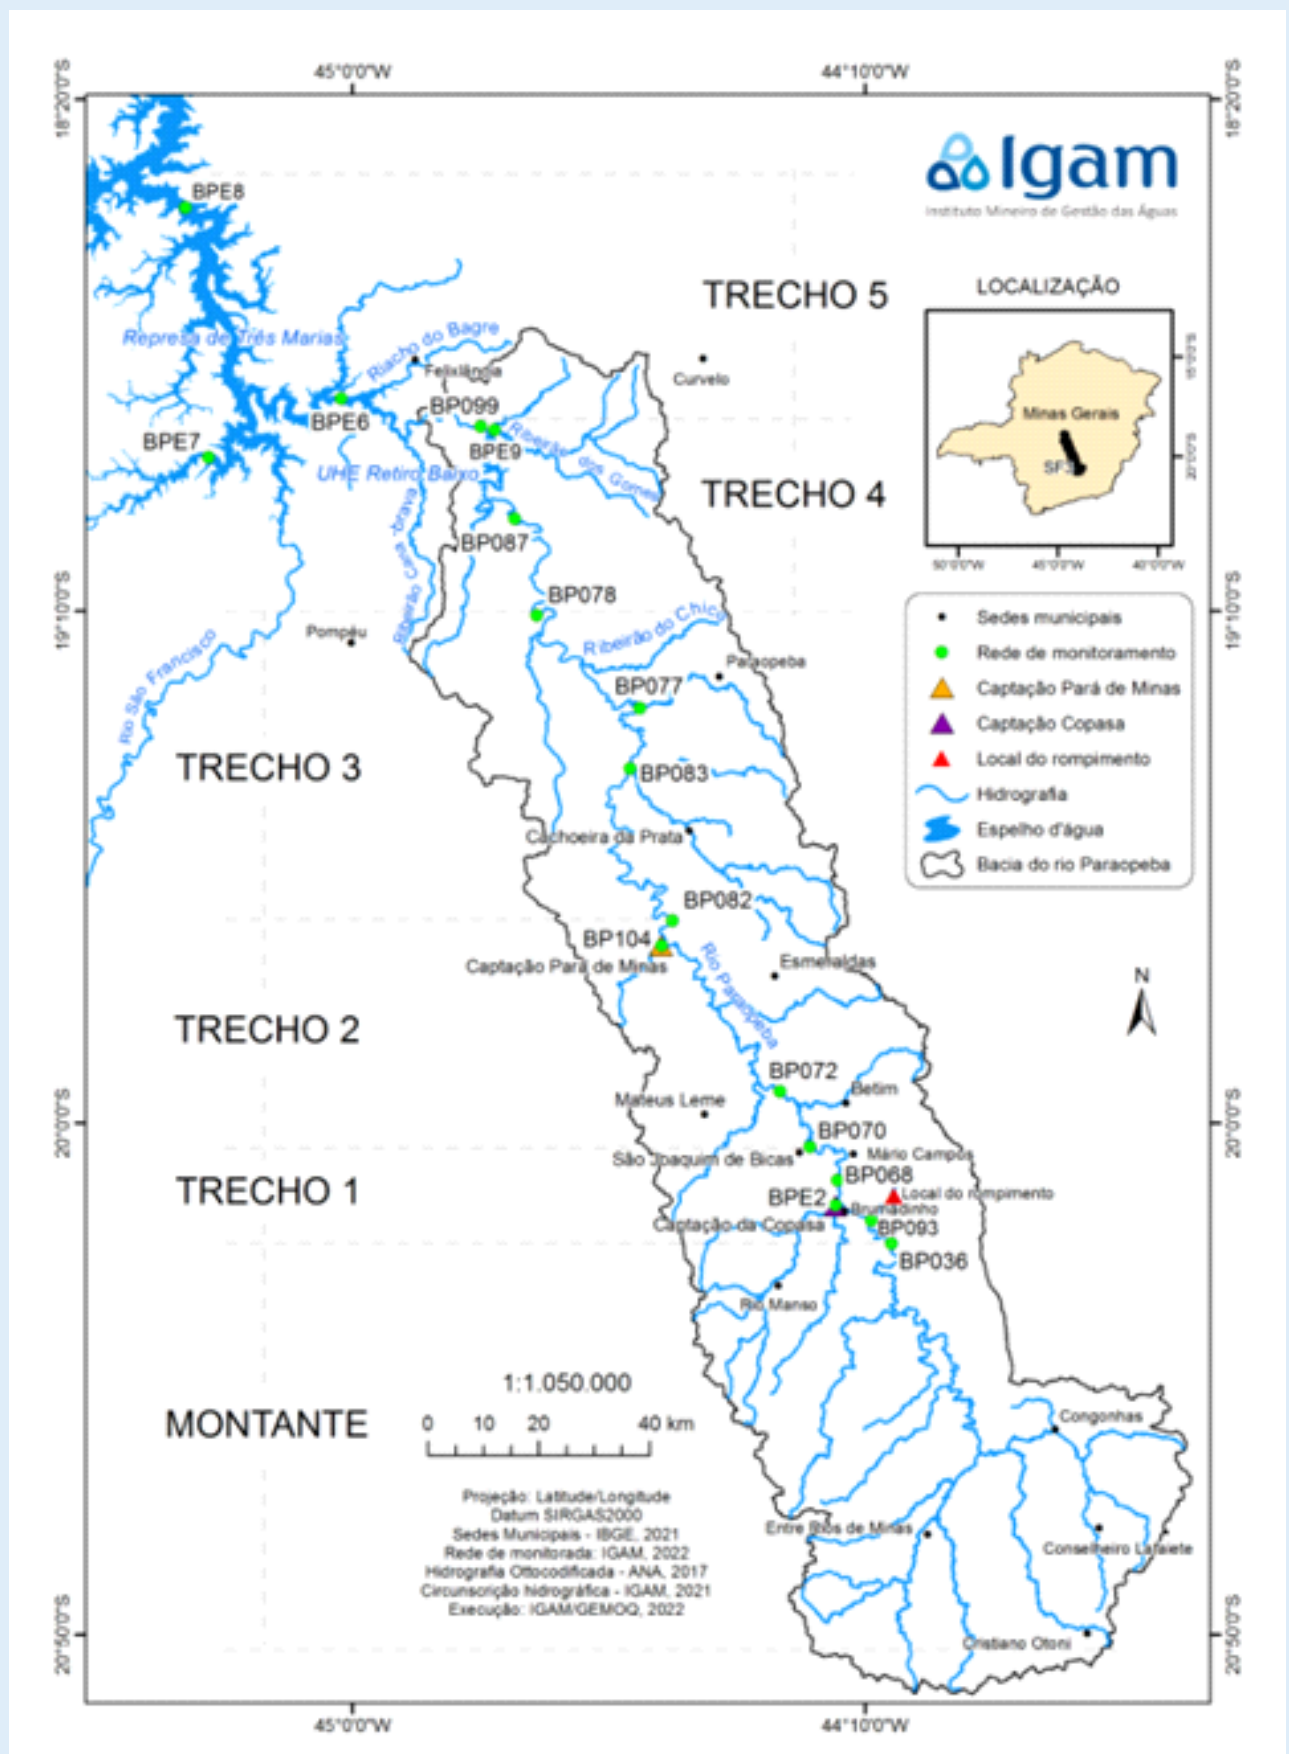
45°0'0"W

44°10'0"W

18°20'0"S

18°20'0"S

Igam
Instituto Mineiro de Gestão das Águas

TRECHO 5

LOCALIZAÇÃO

Minas Gerais

SF3

15°0'0"S

20°0'0"S

50°0'0"W 45°0'0"W 40°0'0"W

BPE8

Represa de Três Marias

Riacho do Bagre

Felixlândia

Curvelo

BPE6

BP099

BPE7

BPE9

Ribeirão dos Gomes

UHE Retiro Baixo

TRECHO 4

Ribeirão Cava Brava

BP087

BP078

19°10'0"S

19°10'0"S

Pompéu

Ribeirão do Chico

Rio São Francisco

Paraopeba

BP077

• Sedes municipais
• Rede de monitoramento
Captação Pará de Minas
Captação Copasa
Local do rompimento
Hidrografia
Espelho d'água
Bacia do rio Paraopeba

TRECHO 3

BP083

Cachoeira da Prata

BP082

BP104

Captação Pará de Minas

Rio Paraopeba

Esmeraldas

N

TRECHO 2

BP072

Betim

Mateus Leme

20°0'0"S

20°0'0"S

BP070

São Joaquim de Bicas

Mário Campos

TRECHO 1

BP068

BPE2

Local do rompimento

Brumadinho

Captação da Copasa

BP093

BP036

Rio Manso

1:1.050.000

MONTANTE

0 10 20 40 km

Congonhas

Projeção: Latitude/Longitude
Datum SIRGAS2000
Sedes Municipais - IBGE, 2021
Rede de monitorada: IGAM, 2022
Hidrografia Ottocodificada - ANA, 2017
Circunscrição hidrográfica - IGAM, 2021
Execução: IGAM/GEMOQ, 2022

Entre Rios de Minas

Conselheiro Lafaiete

20°50'0"S

20°50'0"S

Cristiano Otoni

45°0'0"W

44°10'0"W